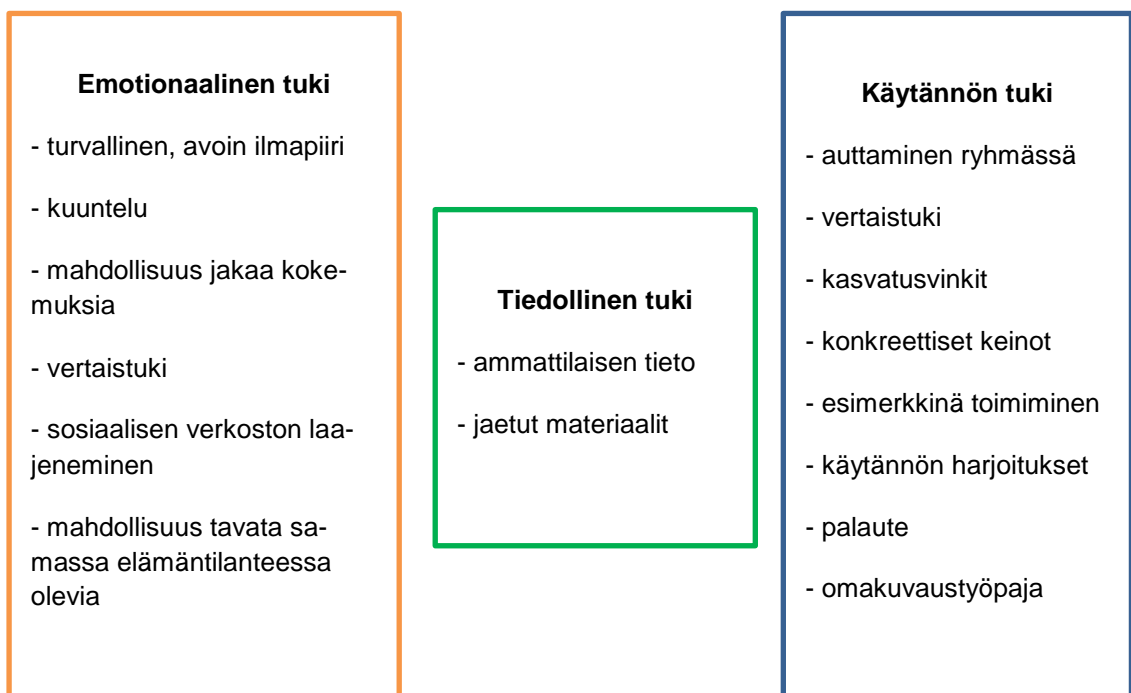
Emotionaalinen tuki

- turvallinen, avoin ilmapiiri

- kuuntelu

- mahdollisuus jakaa kokemuksia

- vertaistuki

- sosiaalisen verkoston laajeneminen

- mahdollisuus tavata samassa elämäntilanteessa olevia

Tiedollinen tuki

- ammattilaisen tieto

- jaetut materiaalit

Käytännön tuki

- auttaminen ryhmässä

- vertaistuki

- kasvatusvinkit

- konkreettiset keinot

- esimerkkinä toimiminen

- käytännön harjoitukset

- palaute

- omakuvaustyöpaja